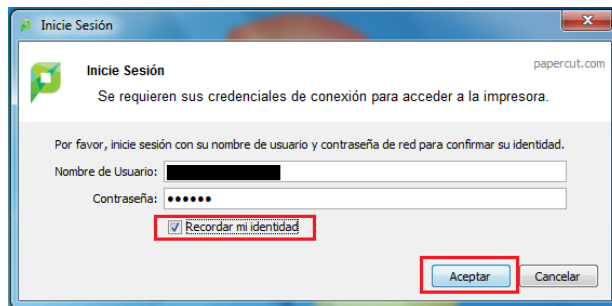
Inicie Sesión

Inicie Sesión

papercut.com

Se requieren sus credenciales de conexión para acceder a la impresora.

Por favor, inicie sesión con su nombre de usuario y contraseña de red para confirmar su identidad.

Nombre de Usuario:

Contraseña: ●●●●●●

Recordar mi identidad

Aceptar

Cancelar